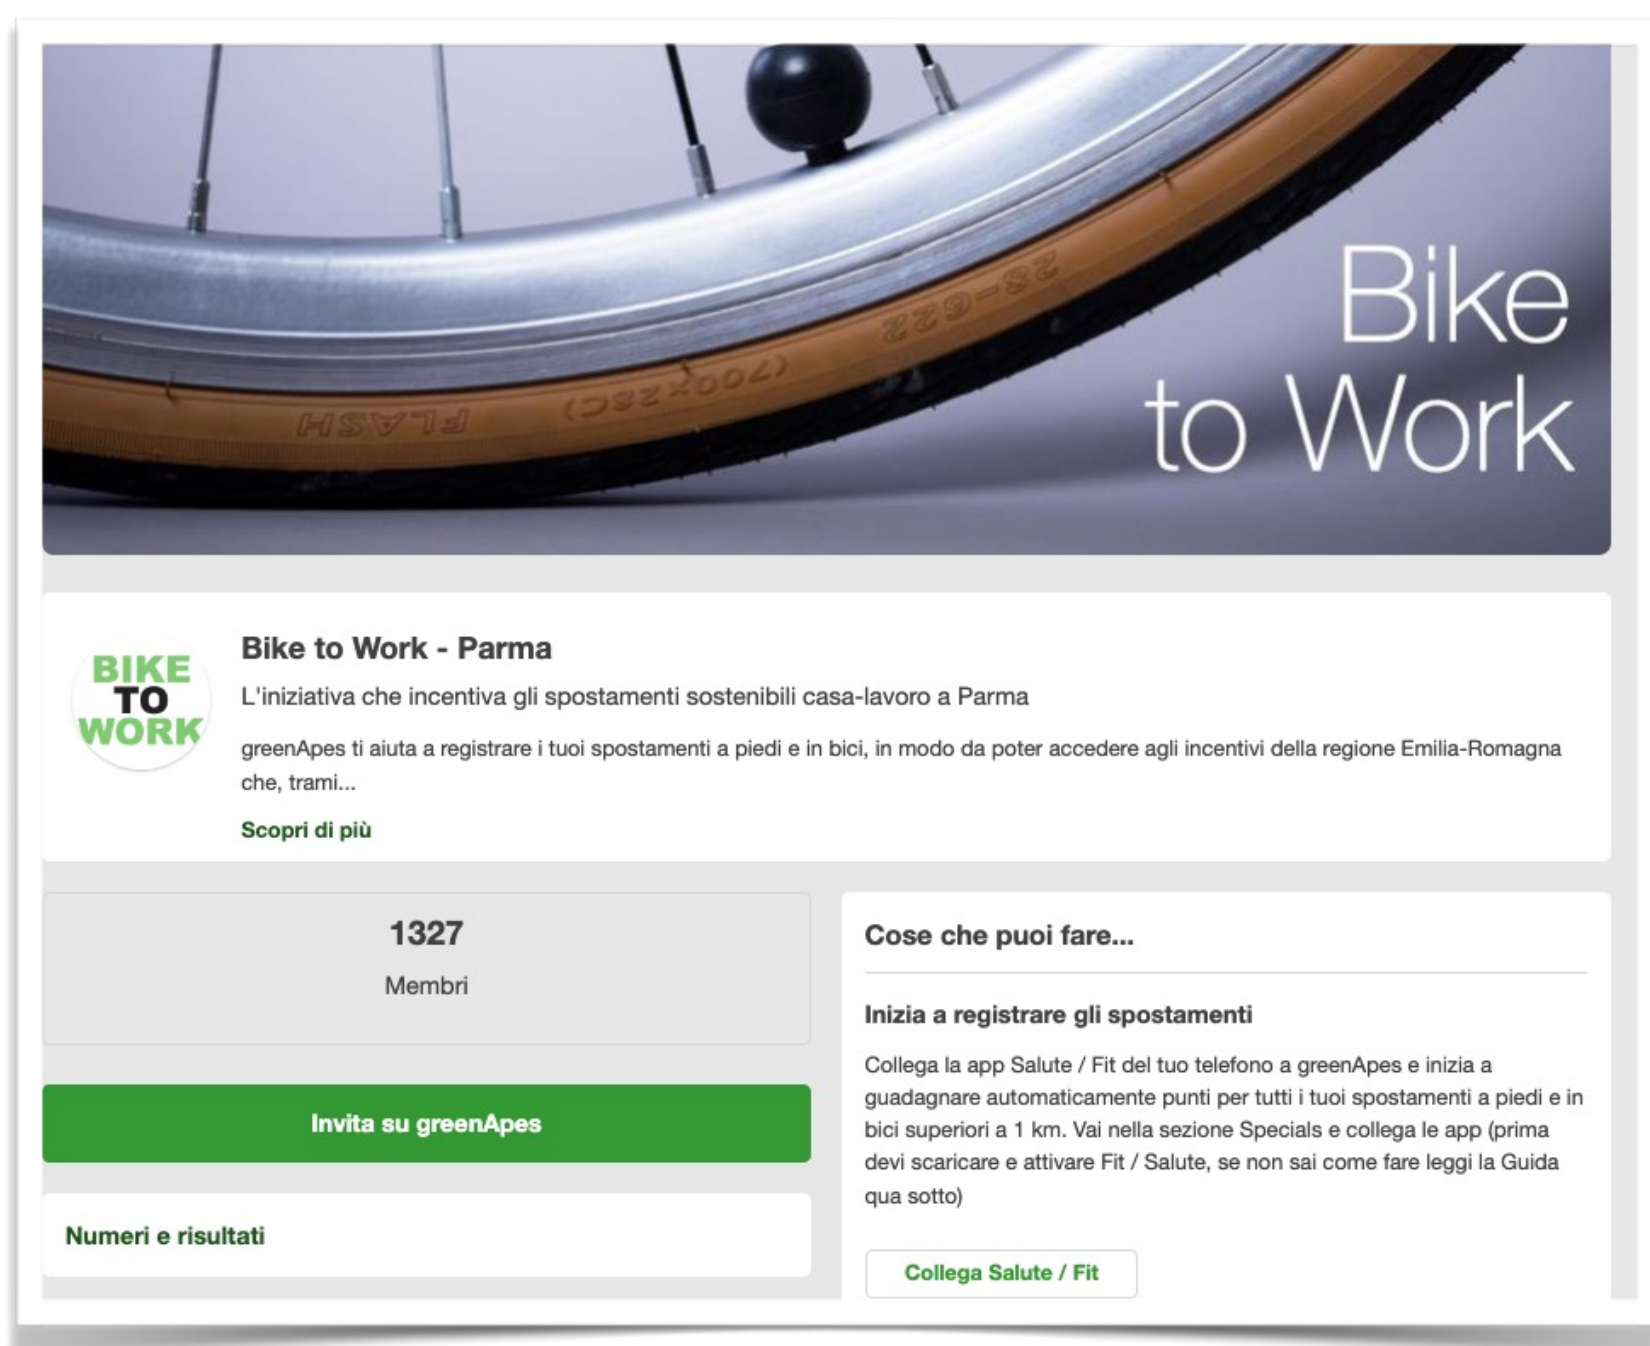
28-622
(700x28C)
FLASH

Bike to Work

BIKE TO WORK

Bike to Work - Parma

L'iniziativa che incentiva gli spostamenti sostenibili casa-lavoro a Parma

greenApes ti aiuta a registrare i tuoi spostamenti a piedi e in bici, in modo da poter accedere agli incentivi della regione Emilia-Romagna che, trami...

Scopri di più

1327
Membri

Invita su greenApes

Numeri e risultati

Cose che puoi fare...

Inizia a registrare gli spostamenti

Collega la app Salute / Fit del tuo telefono a greenApes e inizia a guadagnare automaticamente punti per tutti i tuoi spostamenti a piedi e in bici superiori a 1 km. Vai nella sezione Specials e collega le app (prima devi scaricare e attivare Fit / Salute, se non sai come fare leggi la Guida qua sotto)

Collega Salute / Fit